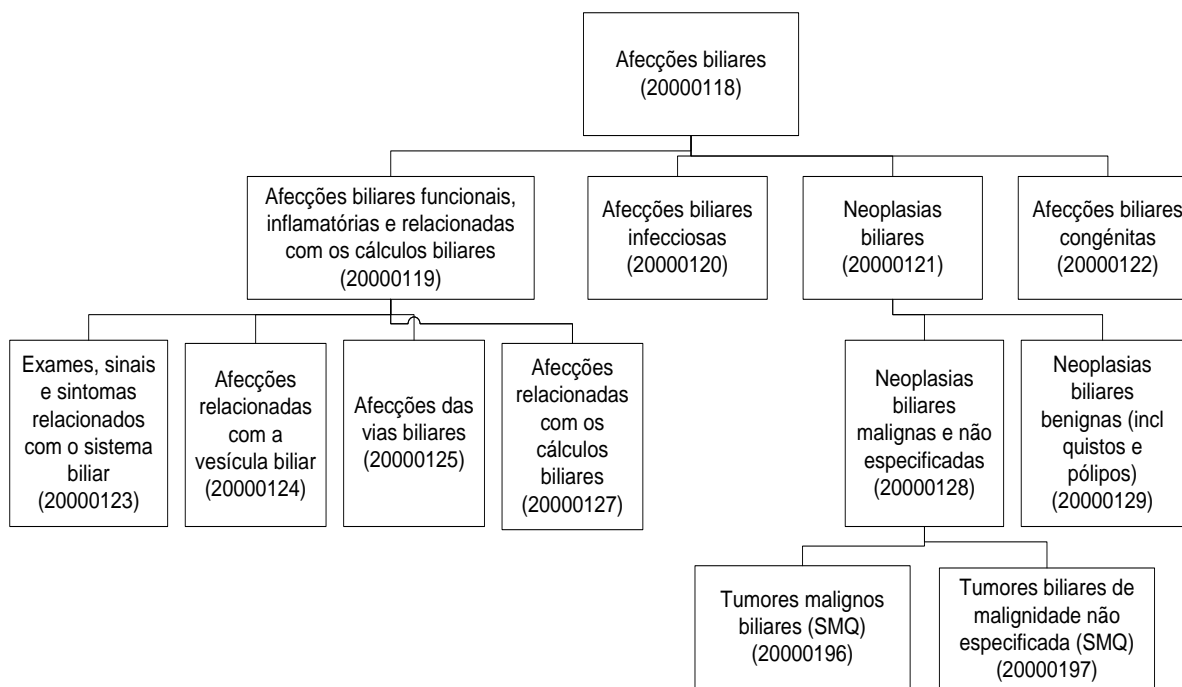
Afecções biliares (20000118)

Afecções biliares funcionais, inflamatórias e relacionadas com os cálculos biliares (20000119)

Afecções biliares infecciosas (20000120)

Neoplasias biliares (20000121)

Afecções biliares congénitas (20000122)

Exames, sinais e sintomas relacionados com o sistema biliar (20000123)

Afecções relacionadas com a vesícula biliar (20000124)

Afecções das vias biliares (20000125)

Afecções relacionadas com os cálculos biliares (20000127)

Neoplasias biliares malignas e não especificadas (20000128)

Neoplasias biliares benignas (incl quistos e pólipos) (20000129)

Tumores malignos biliares (SMQ) (20000196)

Tumores biliares de malignidade não especificada (SMQ) (20000197)